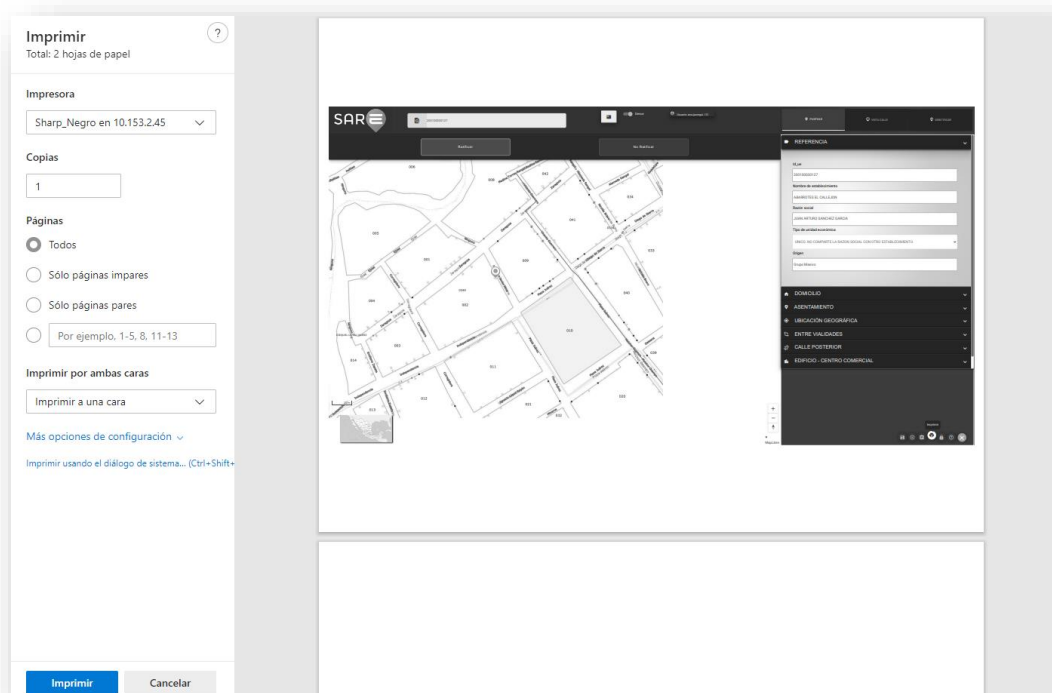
Imprimir
Total: 2 hojas de papel

?

Impresora

Sharp_Negro en 10.153.2.45

Copias

1

Páginas

Todos

Sólo páginas impares

Sólo páginas pares

Por ejemplo, 1-5, 8, 11-13

Imprimir por ambas caras

Imprimir a una cara

Más opciones de configuración

Imprimir usando el diálogo de sistema... (Ctrl+Shift+

SAR

REFERENCIA

DOMICILIO

ASENTAMIENTO

UBICACIÓN GEOGRÁFICA

ENTRE VIALIDADES

CALLE POSTERIOR

EDIFICIO - CENTRO COMERCIAL

Imprimir

Cancelar